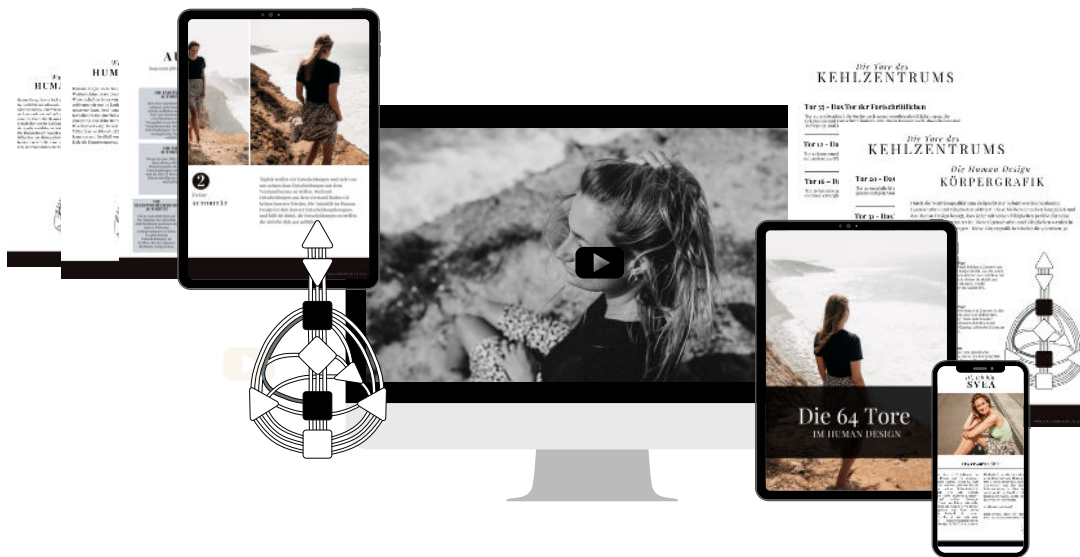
HUMAN

HUM

AU

2

Deine AUTORITÄT

Die Tore des
KEHLZENTRUMS

Tor 35 - Das Tor der Fortschrittlichen

Tor 12 - Da

Tor 16 - D

Die Tore des
KEHLZENTRUMS

Die Human Design
KÖRPERGRAFIK

Tor 20 - Das

Tor 31 - Das

Die 64 Tore
IM HUMAN DESIGN

SVEA